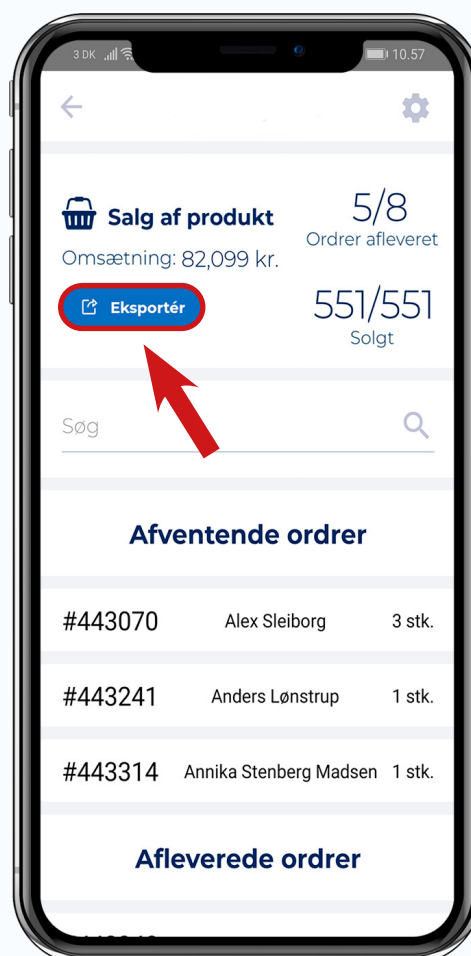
3 DK 10.57

Salg af produkt
Omsætning: 82,099 kr.

5/8
Ordrer afleveret

Eksportér

551/551
Solgt

Søg

Afventende ordrer

| #443070 | Alex Sleiborg | 3 stk. |
|---|---|---|
| #443241 | Anders Lønstrup | 1 stk. |
| #443314 | Annika Stenberg Madsen | 1 stk. |

Afleverede ordrer

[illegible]